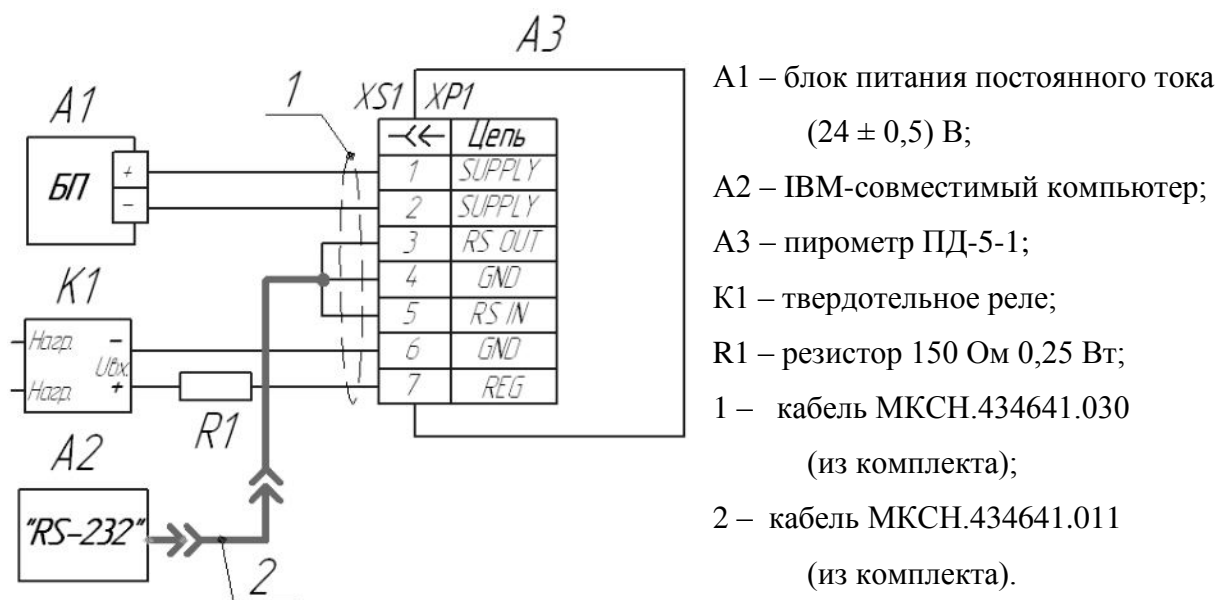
A3

A1

1

XS1 XP1

| $\prec\leftarrow$ | Цепь |
|---|---|
| 1 | SUPPLY |
| 2 | SUPPLY |
| 3 | RS OUT |
| 4 | GND |
| 5 | RS IN |
| 6 | GND |
| 7 | REG |

БП

+

−

K1

Нагр.

Uвх.

Нагр.

−

+

R1

A2

"RS-232"

2

A1 – блок питания постоянного тока (24 ± 0,5) В;

A2 – IBM-совместимый компьютер;

A3 – пирометр ПД-5-1;

K1 – твердотельное реле;

R1 – резистор 150 Ом 0,25 Вт;

1 – кабель МКСН.434641.030 (из комплекта);

2 – кабель МКСН.434641.011 (из комплекта).